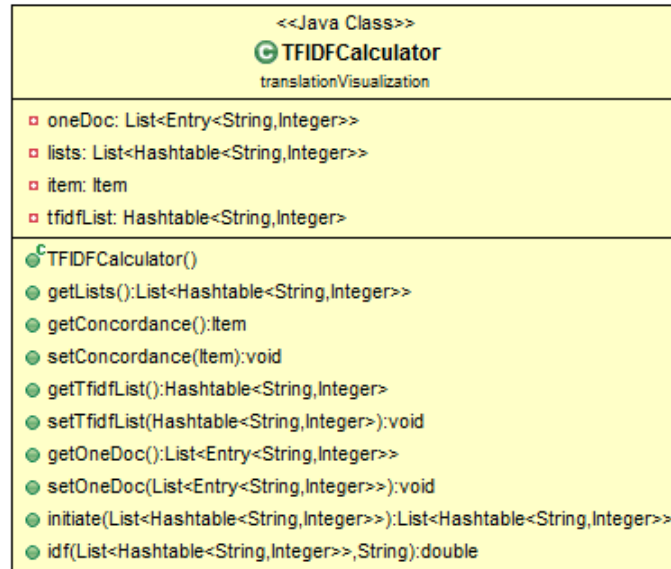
<<Java Class>>
TFIDFCalculator
translationVisualization

oneDoc: List<Entry<String,Integer>>
lists: List<Hashtable<String,Integer>>
item: Item
tfidfList: Hashtable<String,Integer>

TFIDFCalculator()
getLists():List<Hashtable<String,Integer>>
getConcordance():Item
setConcordance(Item):void
getTfidfList():Hashtable<String,Integer>
setTfidfList(Hashtable<String,Integer>):void
getOneDoc():List<Entry<String,Integer>>
setOneDoc(List<Entry<String,Integer>>):void
initiate(List<Hashtable<String,Integer>>):List<Hashtable<String,Integer>>
idf(List<Hashtable<String,Integer>>,String):double